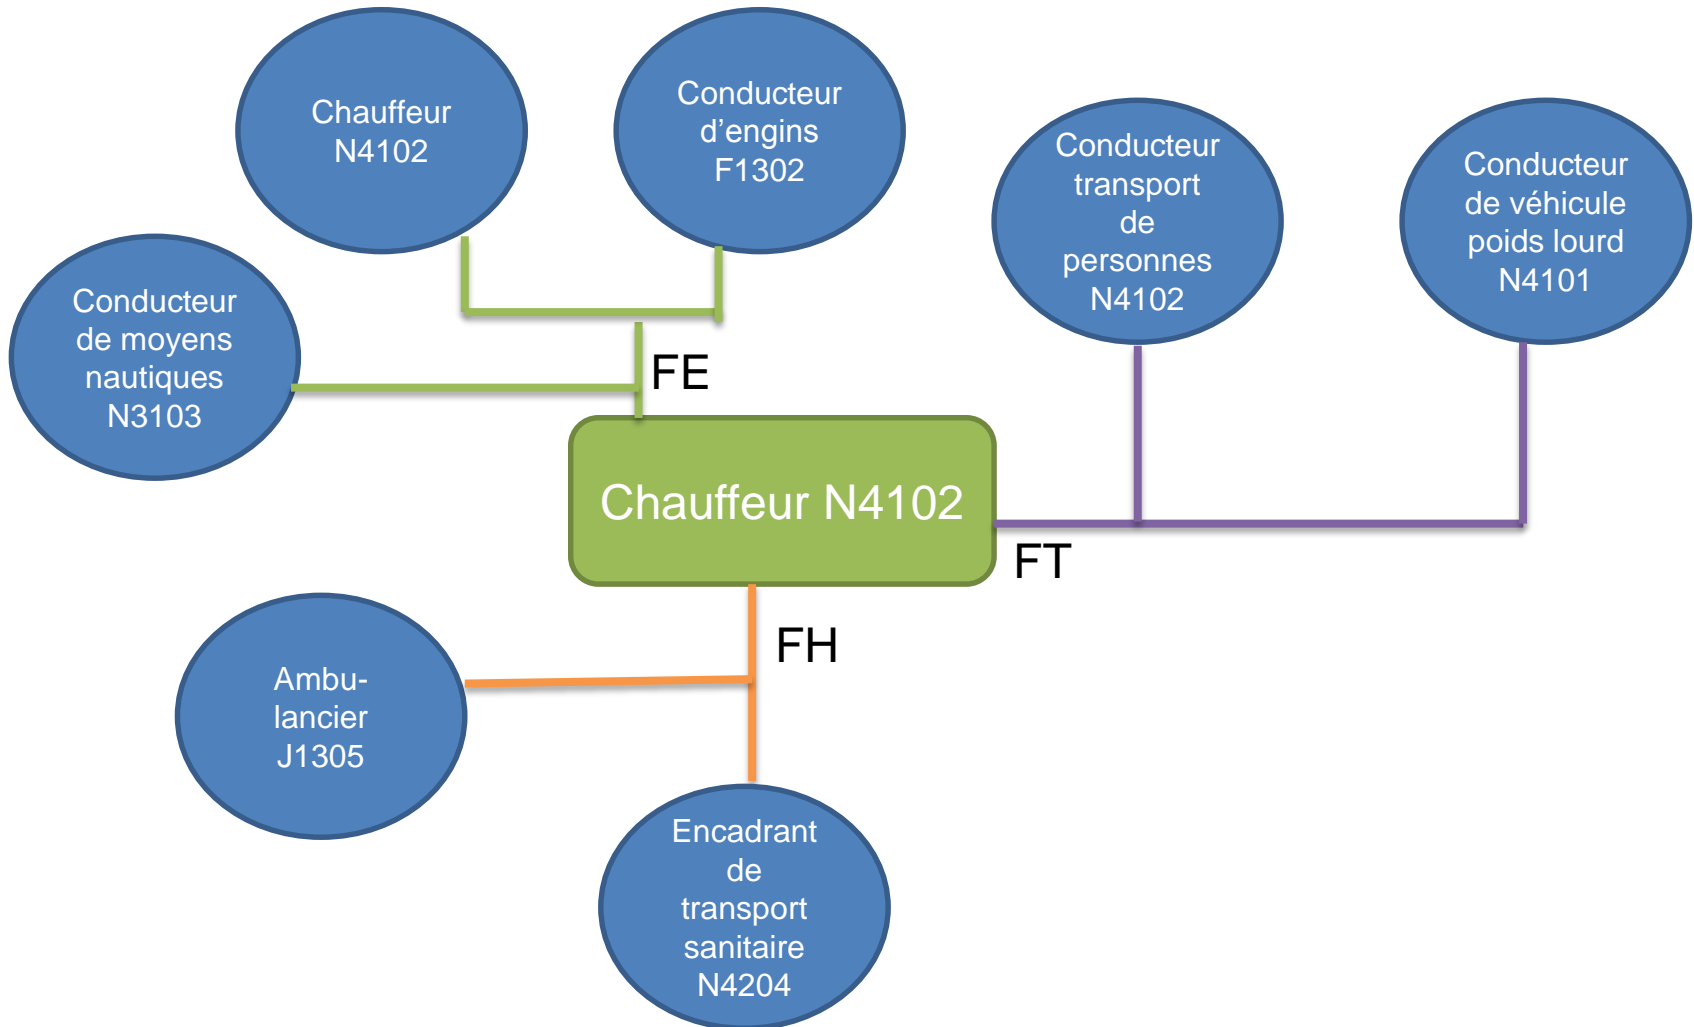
Chauffeur N4102

Conducteur d’engins F1302

Conducteur transport de personnes N4102

Conducteur de véhicule poids lourd N4101

Conducteur de moyens nautiques N3103

FE

Chauffeur N4102

FT

FH

Ambu-lancier J1305

Encadrant de transport sanitaire N4204